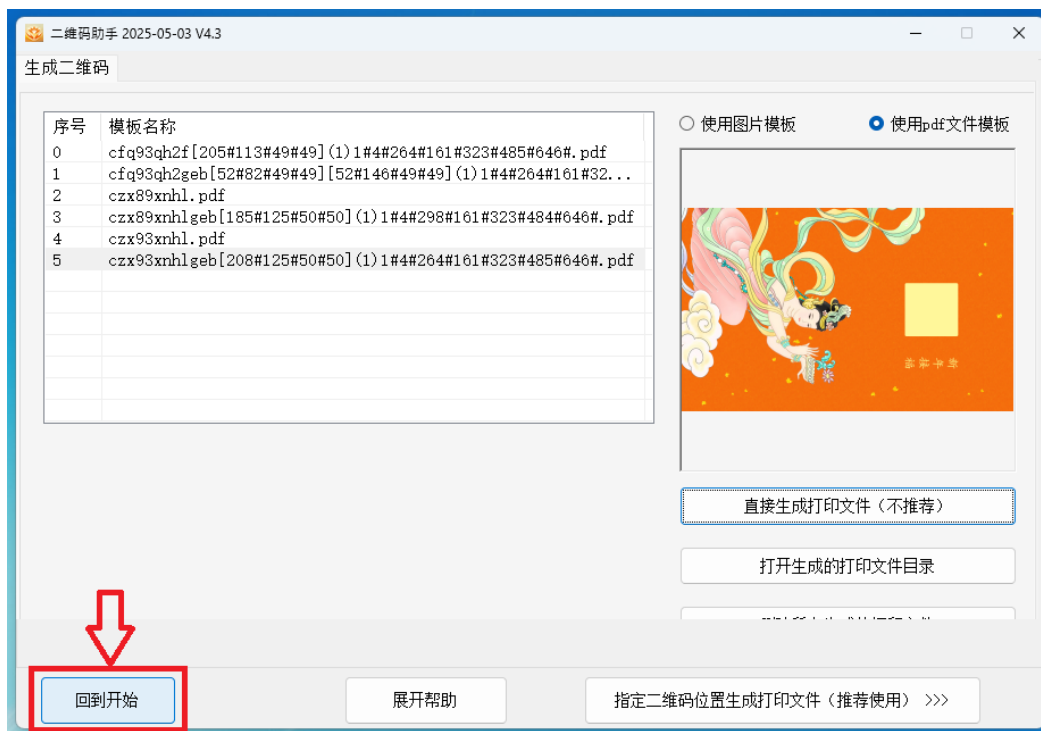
二维码助手 2025-05-03 V4.3

生成二维码

| 序号 | 模板名称 |
|---|---|
| 0 | cfq93qh2f[205#113#49#49](1)1#4#264#161#323#485#646#.pdf |
| 1 | cfq93qh2geb[52#82#49#49][52#146#49#49](1)1#4#264#161#32... |
| 2 | czx89xnhl.pdf |
| 3 | czx89xnhlgeb[185#125#50#50](1)1#4#298#161#323#484#646#.pdf |
| 4 | czx93xnhl.pdf |
| 5 | czx93xnhlgeb[208#125#50#50](1)1#4#264#161#323#485#646#.pdf |

使用图片模板

使用pdf文件模板

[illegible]

直接生成打印文件（不推荐）

打开生成的打印文件目录

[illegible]

回到开始

展开帮助

指定二维码位置生成打印文件（推荐使用） >>>